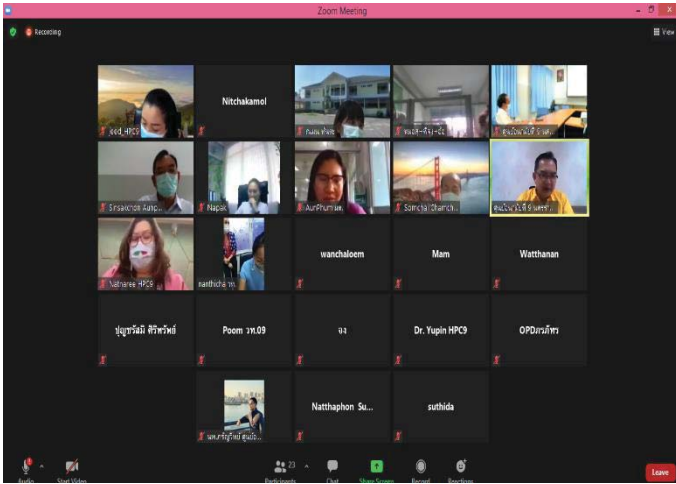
Zoom Meeting

Recording

View

ood_HPC9

Nitchakamol

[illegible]

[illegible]

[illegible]

Srisakorn Aunp...

Napak

AunPhum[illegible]

Somchai Dhamch...

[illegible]

Natnaree HPC9

nanthicha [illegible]

wanchaloem

Mam

Watthanan

บุญชรัสมิ ศิริพรไพย์

Poom วพ.09

จจ

Dr. Yupin HPC9

OPDภรภัทร

นพ.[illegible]

Natthaphon Su...

suthida

Audio

Start Video

23

Participants

Chat

Share Screen

Record

Reactions

Leave